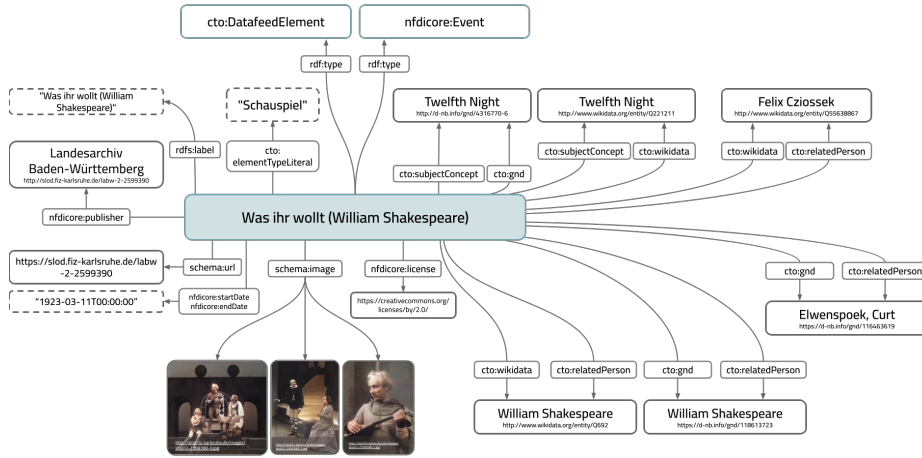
cto:DatafeedElement

nfdicore:Event

rdf:type

rdf:type

"Was ihr wollt (William Shakespeare)"

"Schauspiel"

rdfs:label

cto: elementTypeLiteral

Twelfth Night
http://d-nb.info/gnd/4316770-6

Twelfth Night
http://www.wikidata.org/entity/Q221211

Felix Cziossek
http://www.wikidata.org/entity/Q55638867

Landesarchiv Baden-Württemberg
http://slod.fiz-karlsruhe.de/labw-2-2599390

cto:subjectConcept

cto:gnd

cto:subjectConcept

cto:wikidata

cto:wikidata

cto:relatedPerson

nfdicore:publisher

Was ihr wollt (William Shakespeare)

https://slod.fiz-karlsruhe.de/labw-2-2599390

schema:url

schema:image

nfdicore:license

cto:gnd

cto:relatedPerson

"1923-03-11T00:00:00"

nfdicore:startDate
nfdicore:endDate

https://creativecommons.org/licenses/by/2.0/

Elwenspoek, Curt
https://d-nb.info/gnd/116463619

cto:wikidata

cto:relatedPerson

cto:gnd

cto:relatedPerson

William Shakespeare
http://www.wikidata.org/entity/Q692

William Shakespeare
https://d-nb.info/gnd/118613723

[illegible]

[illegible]

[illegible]